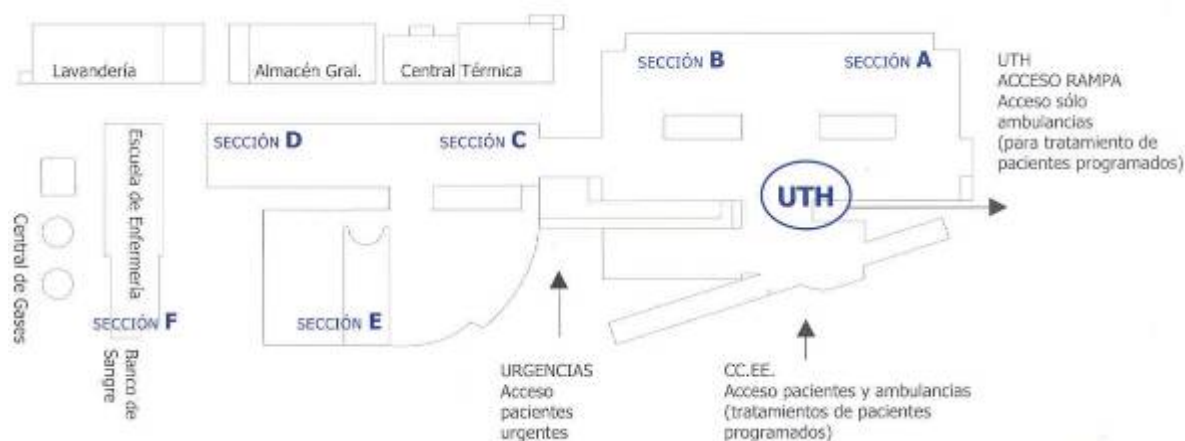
Lavandería

Almacén Gral.

Central Térmica

SECCIÓN B

SECCIÓN A

UTH
ACCESO RAMPA
Acceso sólo ambulancias
(para tratamiento de pacientes programados)

Escuela de Enfermería

SECCIÓN D

SECCIÓN C

UTH

Central de Gases

SECCIÓN F

SECCIÓN E

Banco de Sangre

URGENCIAS
Acceso pacientes urgentes

CC.EE.
Acceso pacientes y ambulancias
(tratamientos de pacientes programados)